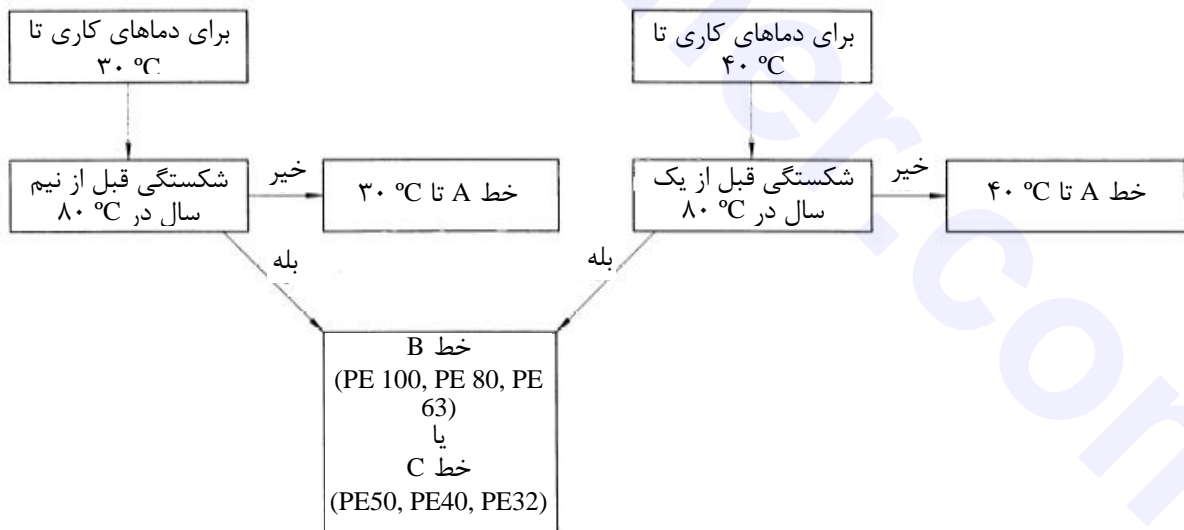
برای دماهای کاری تا ۳۰ ºC

برای دماهای کاری تا ۴۰ ºC

شکستگی قبل از نیم سال در ۸۰ ºC

خیر

خط A تا ۳۰ ºC

شکستگی قبل از یک سال در ۸۰ ºC

خیر

خط A تا ۴۰ ºC

بله

بله

خط B
(PE 100, PE 80, PE 63)
یا
خط C
(PE50, PE40, PE32)